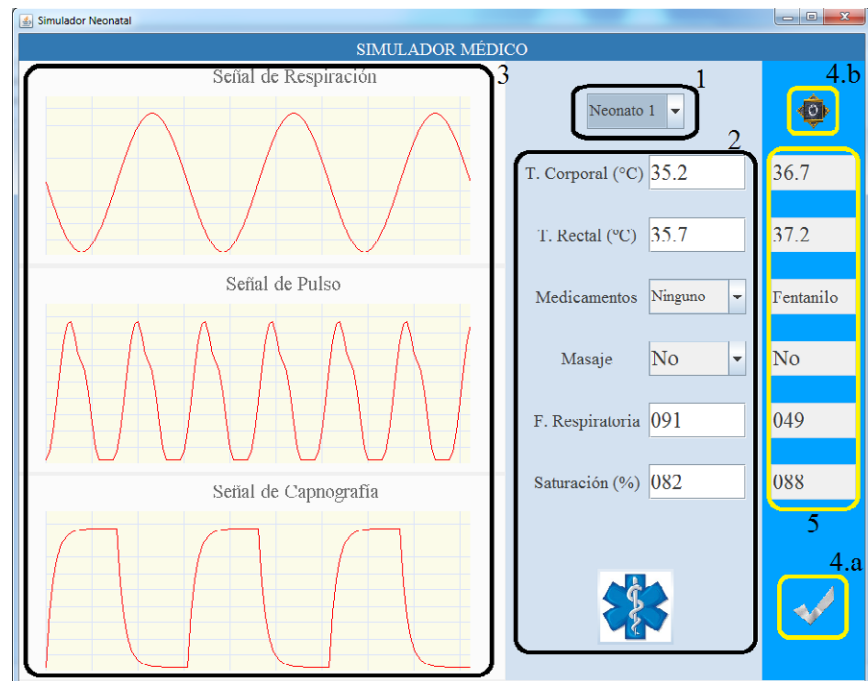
Simulador Neonatal

SIMULADOR MÉDICO

Señal de Respiración

3

1

Neonato 1

4.b

2

T. Corporal (°C) 35.2

36.7

T. Rectal (°C) 35.7

37.2

Señal de Pulso

Medicamentos Ninguno

Fentanilo

Masaje No

No

F. Respiratoria 091

049

Saturación (%) 082

088

Señal de Capnografía

5

4.a